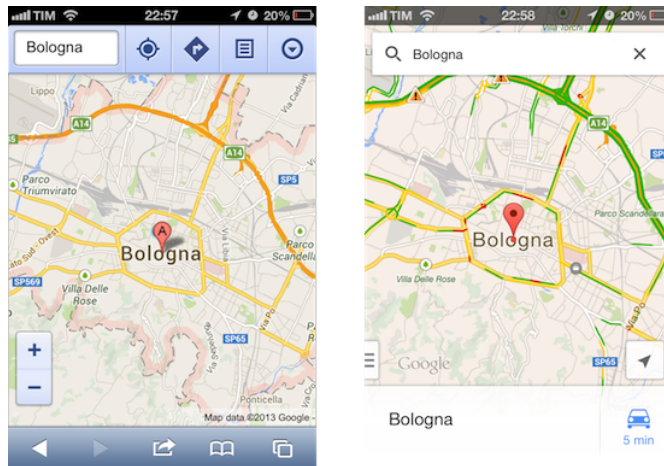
TIM 22:57 20%

Bologna

Lippo
A14
A14
Via Cadriano
Parco Triumvirato
SP5
Bologna
Via Lame
Parco Scandellara
SP569
Villa Delle Rose
Via Po
SP65
+
−
Map data ©2013 Google

TIM 22:58 20%

Bologna
×
A14
Parco Scandellara
Bologna
Villa Delle Rose
Via Po
SP65
Google
Bologna
5 min